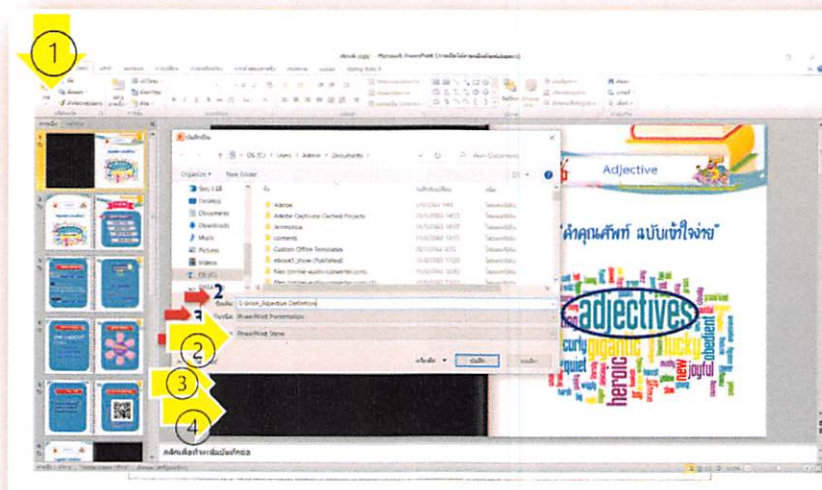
1

ebook.pptx - Microsoft PowerPoint

บันทึกเป็น

OS (C:) > Users > Admin > Documents

Organize New folder

Desktop
Documents
Downloads
Music
Pictures
Videos
OS (C:)

Adobe
Adobe Captivate Cached Projects
Animoca
comments
Custom Office Templates
ebook5_show (Published)
Files (online-audio-converter.com)

2

ชื่อแฟ้ม: 2.Union_Adjective Definition

บันทึกเป็นชนิด: PowerPoint Presentation

PowerPoint Show

2

3

4

บันทึก

ยกเลิก

Adjective

"คำคุณศัพท์ ฉบับเข้าใจง่าย"

adjectives

curly gigantic heroic lucky obedient joyful quiet new

คลิกเพื่อเพิ่มบันทึกย่อ